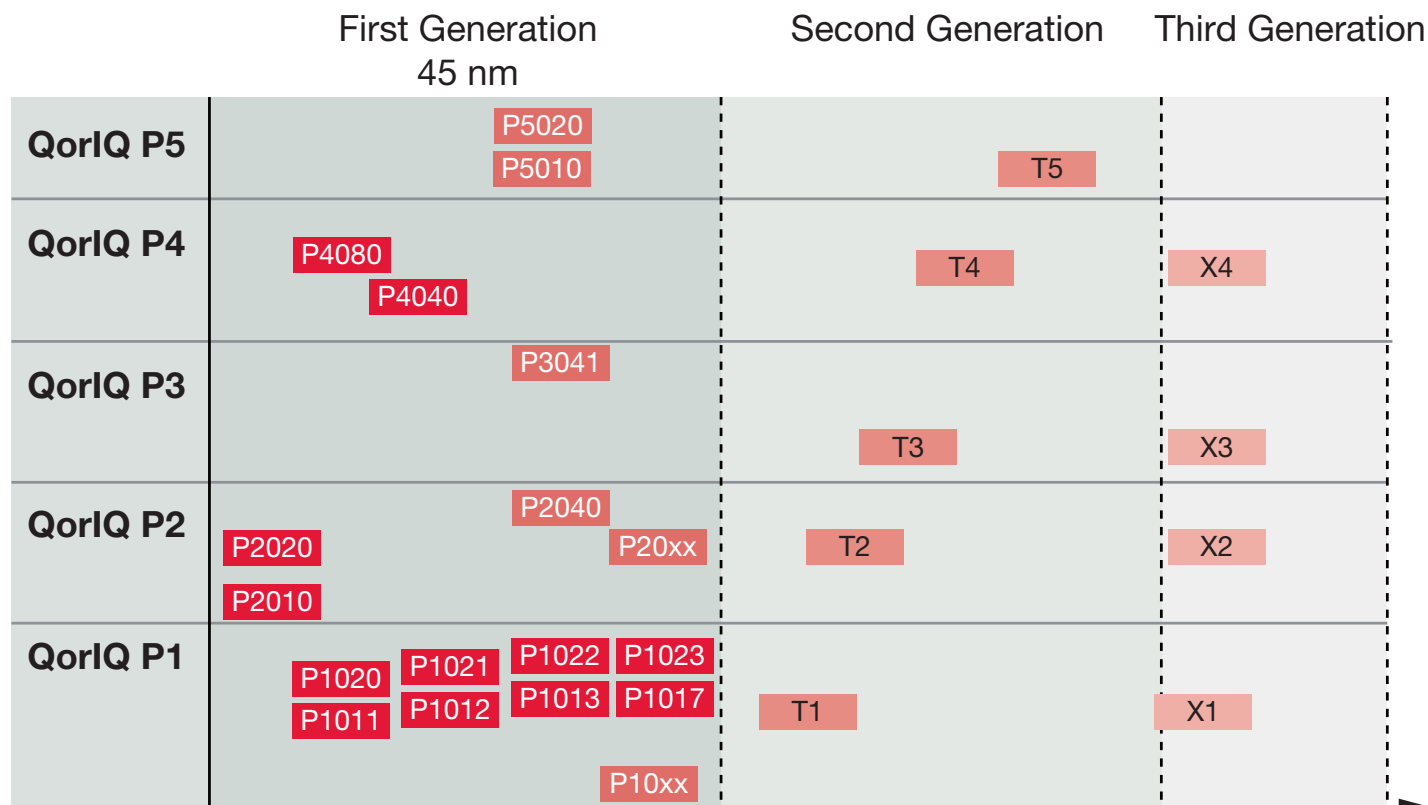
First Generation
45 nm

Second Generation

Third Generation

| | First Generation 45 nm | Second Generation | Third Generation |
|---|---|---|---|
| QorIQ P5 | P5020 P5010 | T5 | |
| QorIQ P4 | P4080 P4040 | T4 | X4 |
| QorIQ P3 | P3041 | T3 | X3 |
| QorIQ P2 | P2040 P2020 P20xx P2010 | T2 | X2 |
| QorIQ P1 | P1022 P1023 P1020 P1021 P1013 P1017 P1011 P1012 P10xx | T1 | X1 |